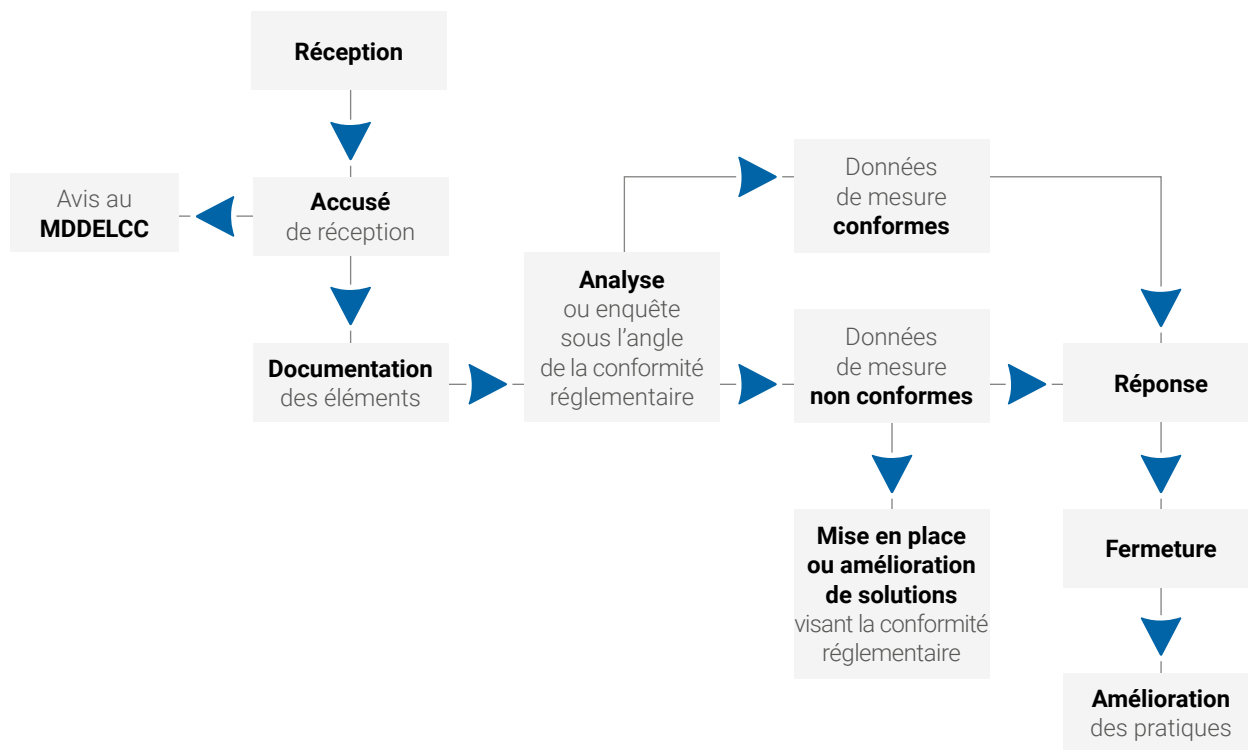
Réception

Avis au MDDELCC

Accusé de réception

Documentation des éléments

Analyse ou enquête sous l'angle de la conformité réglementaire

Données de mesure conformes

Données de mesure non conformes

Mise en place ou amélioration de solutions visant la conformité réglementaire

Réponse

Fermeture

Amélioration des pratiques